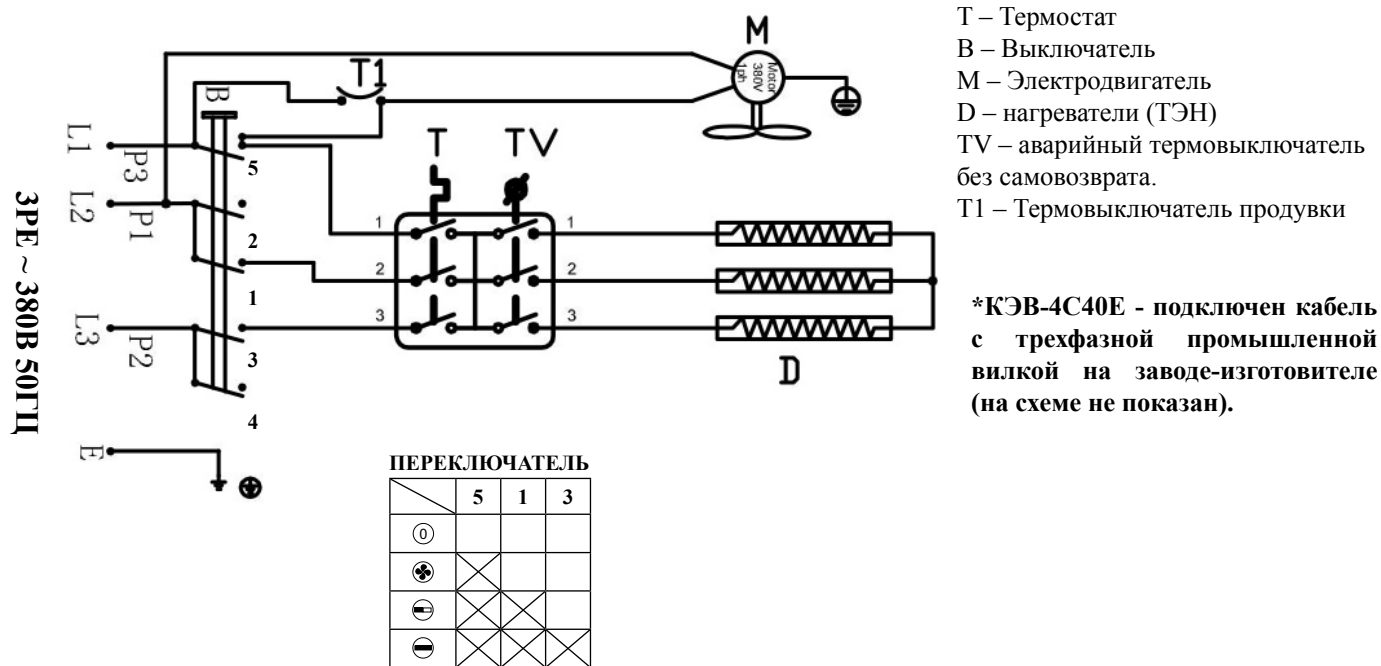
3PE ~ 380В 50ГЦ

L1 P3
L2 P1
L3 P2
E

B
5
2
1
3
4

T1
M
Motor 380V 1ph
T
TV
1
2
3
1
2
3
D

T – Термостат
B – Выключатель
M – Электродвигатель
D – нагреватели (ТЭН)
TV – аварийный термовыключатель без самовозврата.
T1 – Термовыключатель продувки

*КЭВ-4С40Е - подключен кабель с трехфазной промышленной вилкой на заводе-изготовителе (на схеме не показан).

ПЕРЕКЛЮЧАТЕЛЬ

| | 5 | 1 | 3 |
|---|---|---|---|
| 0 | | | |
| | X | | |
| | X | X | |
| | X | X | X |